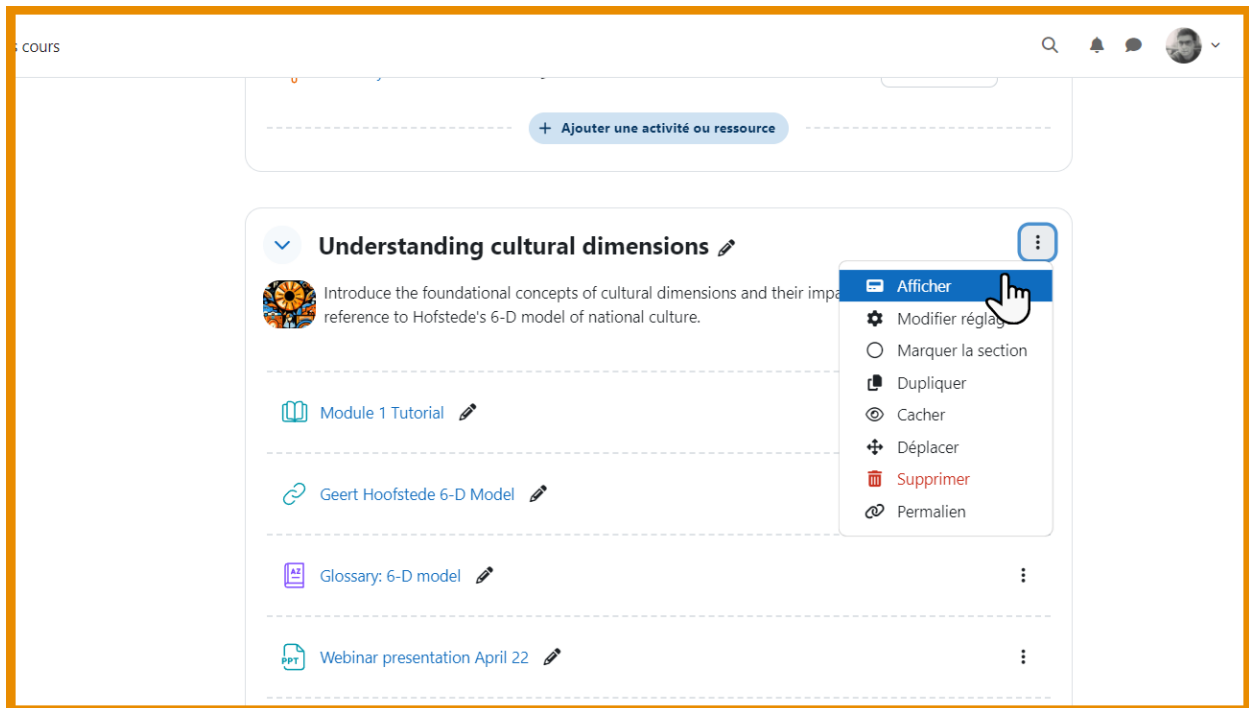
cours

Ajouter une activité ou ressource

Understanding cultural dimensions

Introduce the foundational concepts of cultural dimensions and their impa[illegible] reference to Hofstede's 6-D model of national culture.

Afficher
Modifier régla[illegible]
Marquer la section
Dupliquer
Cacher
Déplacer
Supprimer
Permalien

Module 1 Tutorial

Geert Hoofstede 6-D Model

Glossary: 6-D model

Webinar presentation April 22